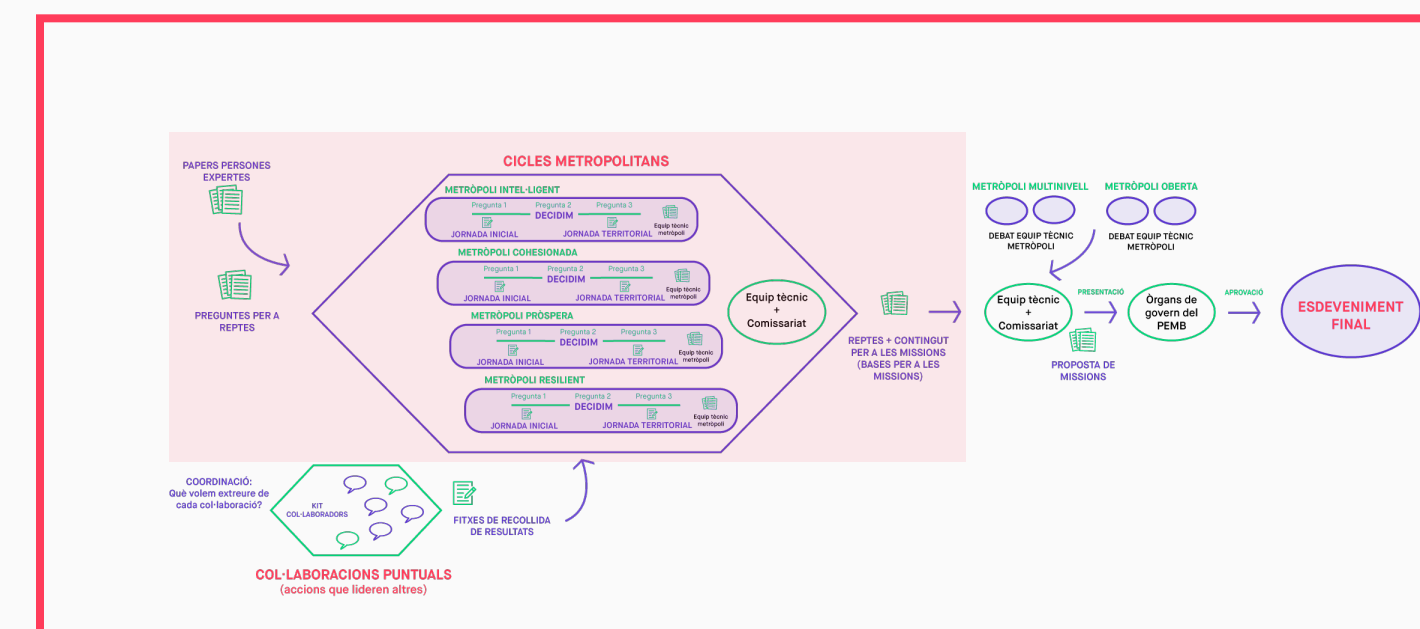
PAPERS PERSONES EXPERTES

PREGUNTES PER A REPTES

CICLES METROPOLITANS

METRÒPOLI INTEL·LIGENT
Pregunta 1
Pregunta 2
Pregunta 3
DECIDIM
JORNADA INICIAL
JORNADA TERRITORIAL
Equip tècnic metròpoli

METRÒPOLI COHESIONADA
Pregunta 1
Pregunta 2
Pregunta 3
DECIDIM
JORNADA INICIAL
JORNADA TERRITORIAL
Equip tècnic metròpoli

METRÒPOLI PRÒSPERA
Pregunta 1
Pregunta 2
Pregunta 3
DECIDIM
JORNADA INICIAL
JORNADA TERRITORIAL
Equip tècnic metròpoli

METRÒPOLI RESILIENT
Pregunta 1
Pregunta 2
Pregunta 3
DECIDIM
JORNADA INICIAL
JORNADA TERRITORIAL
Equip tècnic metròpoli

Equip tècnic + Comissariat

REPTES + CONTINGUT PER A LES MISSIONS (BASES PER A LES MISSIONS)

METRÒPOLI MULTINIVELL
DEBAT EQUIP TÈCNIC METRÒPOLI

METRÒPOLI OBERTA
DEBAT EQUIP TÈCNIC METRÒPOLI

Equip tècnic + Comissariat
PROPOSTA DE MISSIONS
PRESENTACIÓ
Òrgans de govern del PEMB
APROVACIÓ
ESDEVENIMENT FINAL

COORDINACIÓ: Què volem extreure de cada col·laboració?
KIT COL·LABORADORS
FITXES DE RECOLLIDA DE RESULTATS

COL·LABORACIONS PUNTUALS
(accions que lideren altres)